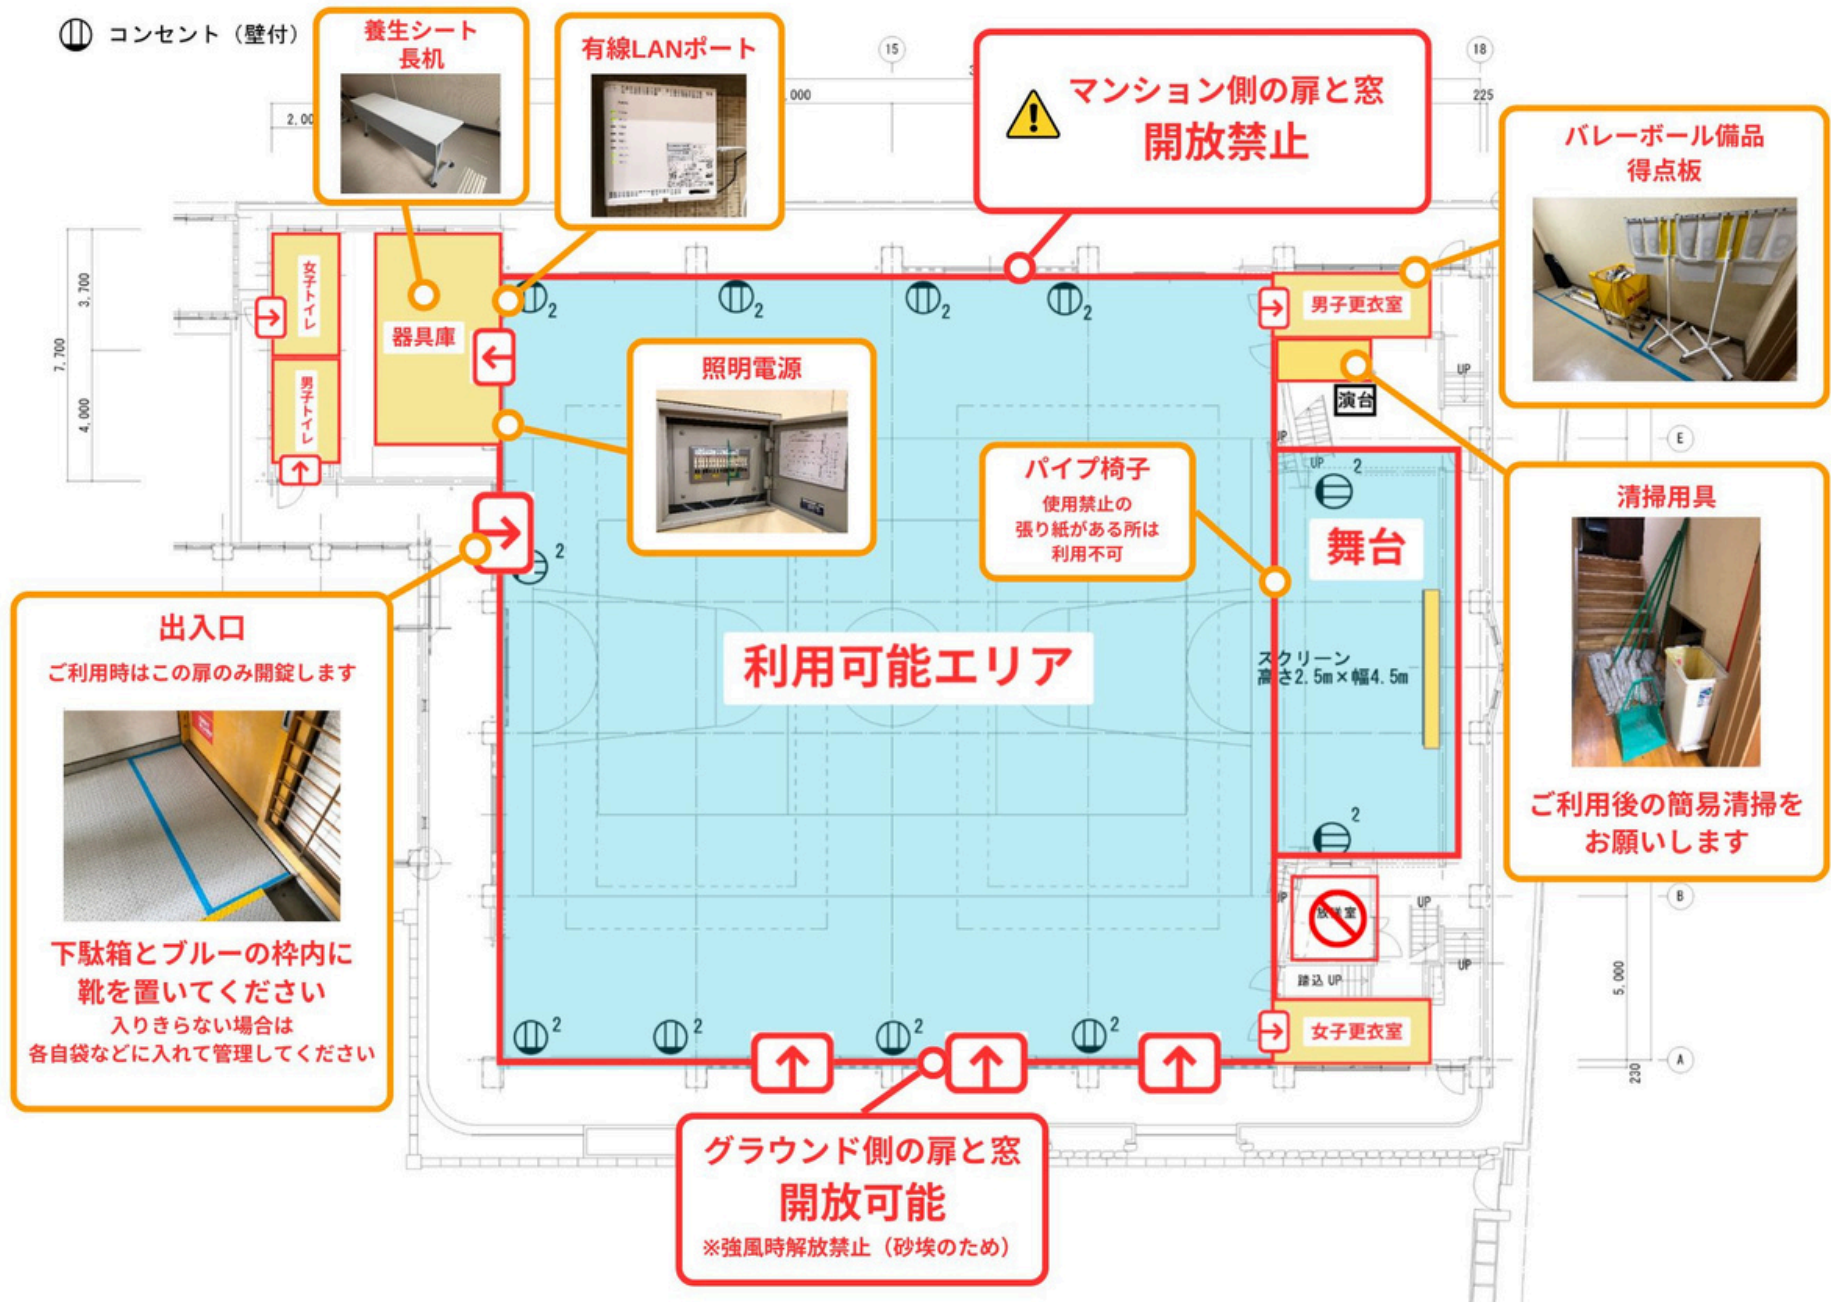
コンセント（壁付）

養生シート
長机

有線LANポート

マンション側の扉と窓
開放禁止

バレーボール備品
得点板

15
18
2.000
225
3,700
7,700
4,000

女子トイレ
男子トイレ
器具庫

2
2
2
2

男子更衣室
演台
UP

照明電源

パイプ椅子
使用禁止の
張り紙がある所は
利用不可

E

舞台

清掃用具

2

出入口
ご利用時はこの扉のみ開錠します

利用可能エリア

スクリーン
高さ2.5m×幅4.5m

ご利用後の簡易清掃を
お願いします

下駄箱とブルーの枠内に
靴を置いてください
入りきらない場合は
各自袋などに入れて管理してください

2
2
2
2
2

B
放送室
UP
踏込 UP
5,000

女子更衣室
A
230

グラウンド側の扉と窓
開放可能
※強風時解放禁止（砂埃のため）